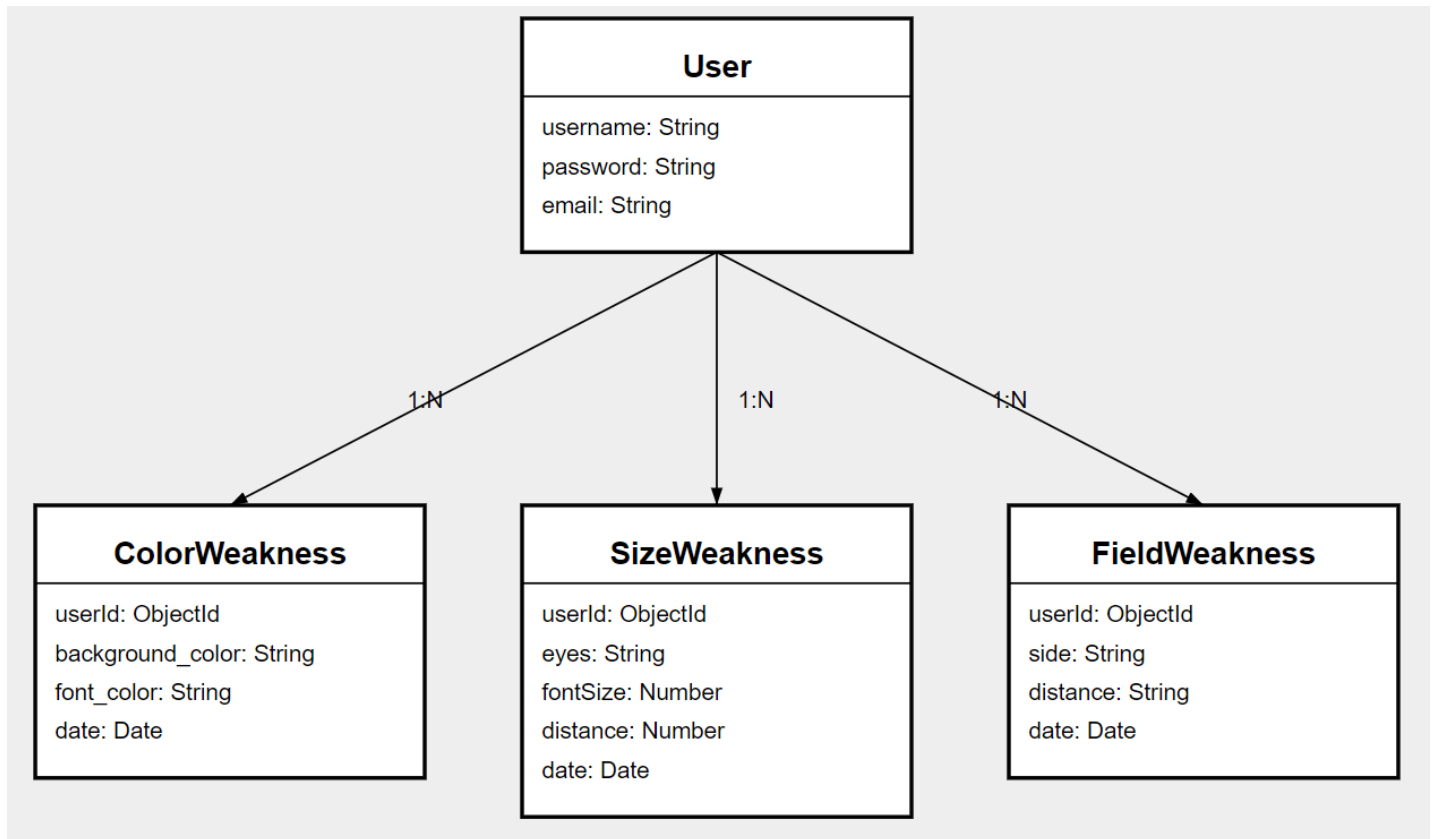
User

username: String
password: String
email: String

1:N

1:N

1:N

ColorWeakness

userId: ObjectId
background_color: String
font_color: String
date: Date

SizeWeakness

userId: ObjectId
eyes: String
fontSize: Number
distance: Number
date: Date

FieldWeakness

userId: ObjectId
side: String
distance: String
date: Date